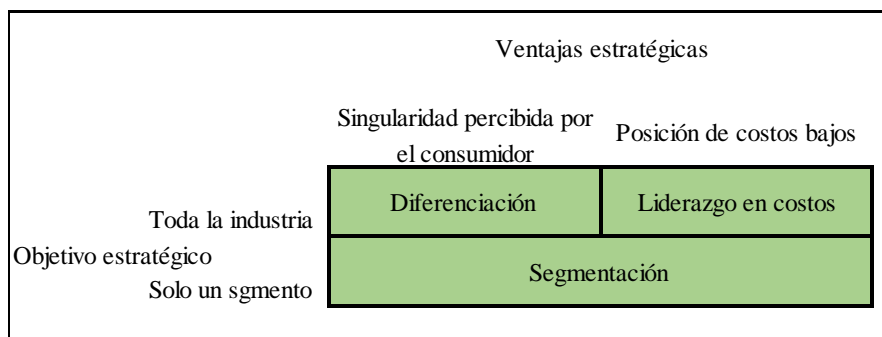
Ventajas estratégicas

| | Singularidad percibida por el consumidor | Posición de costos bajos |
|---|---|---|
| Toda la industria | Diferenciación | Liderazgo en costos |
| Objetivo estratégico Solo un sgmento | Segmentación | |